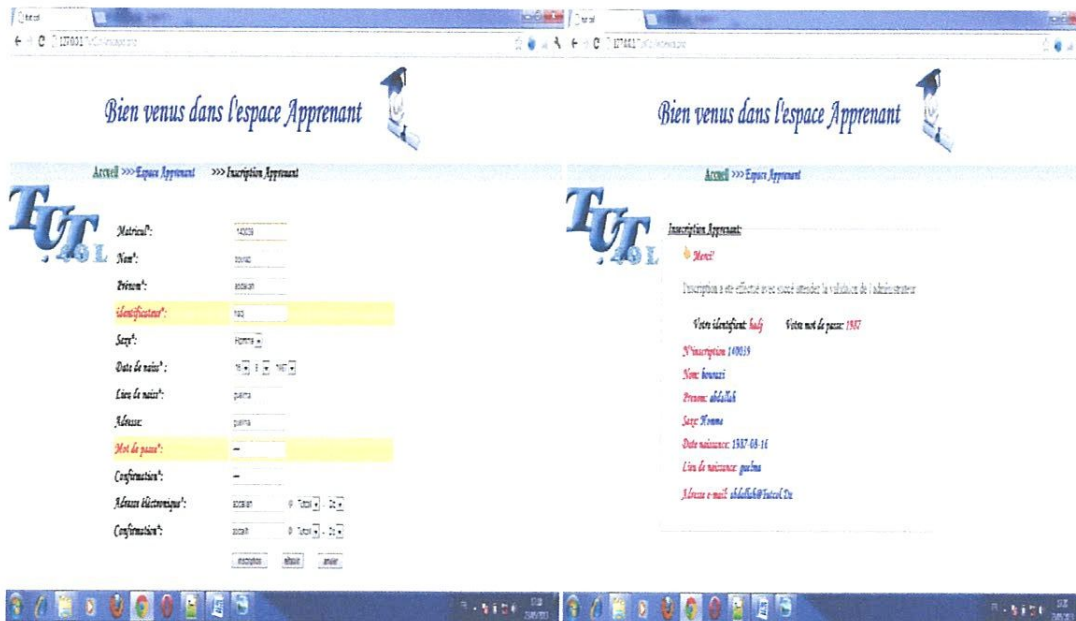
Bien venus dans l'espace Apprenant

Accueil >>> Espace Apprenant >>> Inscription Apprenant

TUT.43L

Matricul*: 140039

Nom*: bouazi

Prénom*: abdallah

identificateur*: hadj

Sexe*: Homme

Date de naiss* : 16 8 1987

Lieu de naiss*: guelma

Adresse: guelma

Mot de passe*: ***

Confirmation*: ***

Adresse électronique*: abdallah @ Tutcol .Dz

Confirmation*: abdallah @ Tutcol .Dz

inscription | rétablir | annuler

Bien venus dans l'espace Apprenant

Accueil >>> Espace Apprenant

TUT.43L

Inscription Apprenant:

Merci!

l'inscription a ete effectué avec succé attender la validation de l'administrateur

Votre identifiant: hadj Votre mot de passe: 1987

N°inscription 140039

Nom: bouazi

Prenom: abdallah

Sexe: Homme

Date naissance: 1987-08-16

Lieu de naissance: guelma

Adresse e-mail: abdallah@Tutcol.Dz